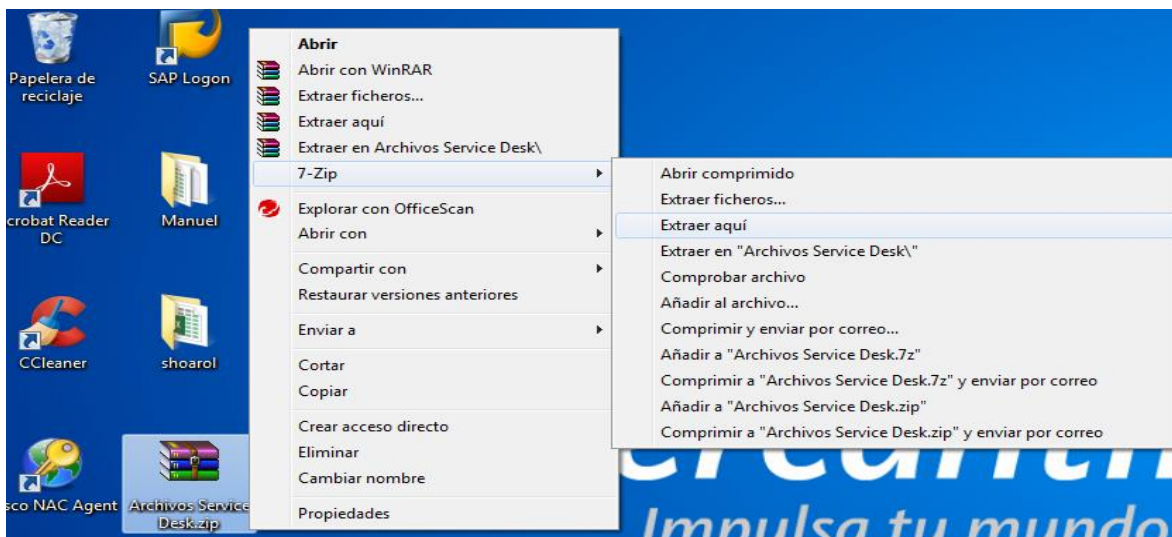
Papelera de reciclaje
SAP Logon
crobat Reader DC
Manuel
CCleaner
shoarol
sco NAC Agent
Archivos Service Desk.zip

Abrir
Abrir con WinRAR
Extraer ficheros...
Extraer aquí
Extraer en Archivos Service Desk\
7-Zip
Explorar con OfficeScan
Abrir con
Compartir con
Restaurar versiones anteriores
Enviar a
Cortar
Copiar
Crear acceso directo
Eliminar
Cambiar nombre
Propiedades

Abrir comprimido
Extraer ficheros...
Extraer aquí
Extraer en "Archivos Service Desk\"
Comprobar archivo
Añadir al archivo...
Comprimir y enviar por correo...
Añadir a "Archivos Service Desk.7z"
Comprimir a "Archivos Service Desk.7z" y enviar por correo
Añadir a "Archivos Service Desk.zip"
Comprimir a "Archivos Service Desk.zip" y enviar por correo

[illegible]
Impulsa tu mundo